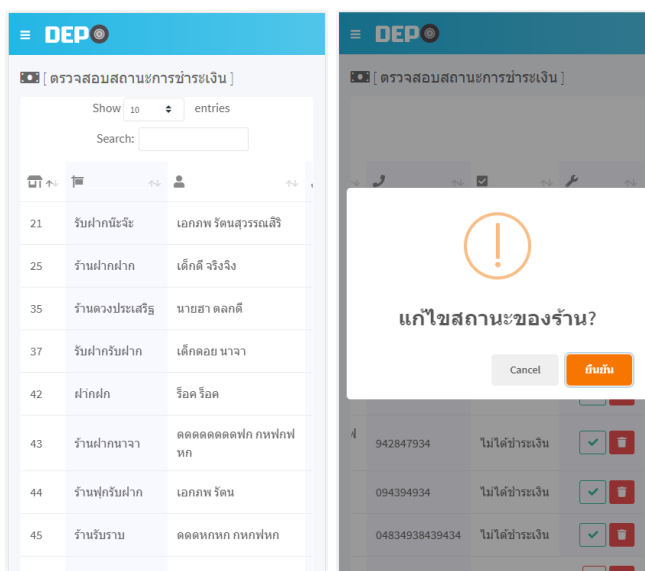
DEP

[ ตรวจสอบสถานะการชำระเงิน ]

Show 10 entries

Search:

| | | |
|---|---|---|
| 21 | รับฝากนัะจัะ | เอกภพ รัตนสุวรรณสิริ |
| 25 | ร้านฝากฝาก | เล็กดี จริงจิง |
| 35 | ร้านดวงประเสริฐ | นายฮา ตลกดี |
| 37 | รับฝากรับฝาก | เล็กดอย นาจา |
| 42 | ฝากฝก | ร็อค ร็อค |
| 43 | ร้านฝากนาจา | ดดดดดดดดฟก กหฟกฟหก |
| 44 | ร้านฟุกรับฝาก | เอกภพ รัตน |
| 45 | ร้านรับราบ | ดดดหกหก กหกฟหก |

DEP

[ ตรวจสอบสถานะการชำระเงิน ]

แก้ไขสถานะของร้าน?

Cancel

ยืนยัน

| | |
|---|---|
| 942847934 | ไม่ได้ชำระเงิน |
| 094394934 | ไม่ได้ชำระเงิน |
| 04834938439434 | ไม่ได้ชำระเงิน |